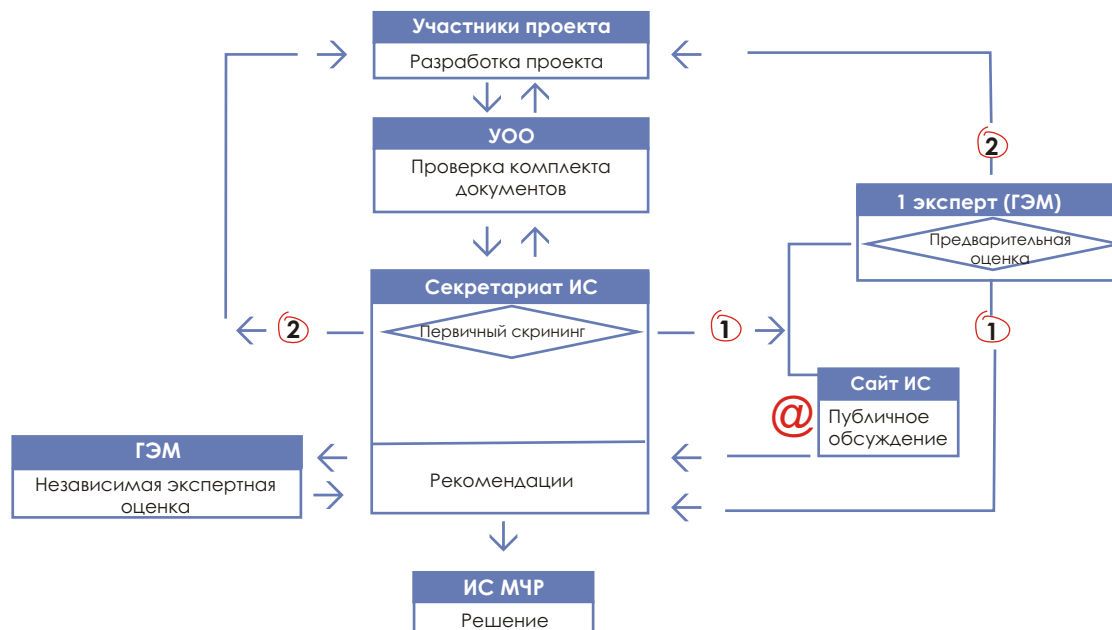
Участники проекта

Разработка проекта

УОО

Проверка комплекта документов

2

1 эксперт (ГЭМ)

Предварительная оценка

Секретариат ИС

2

Первичный скрининг

1

1

Сайт ИС

@

Публичное обсуждение

ГЭМ

Независимая экспертная оценка

Рекомендации

ИС МЧР

Решение